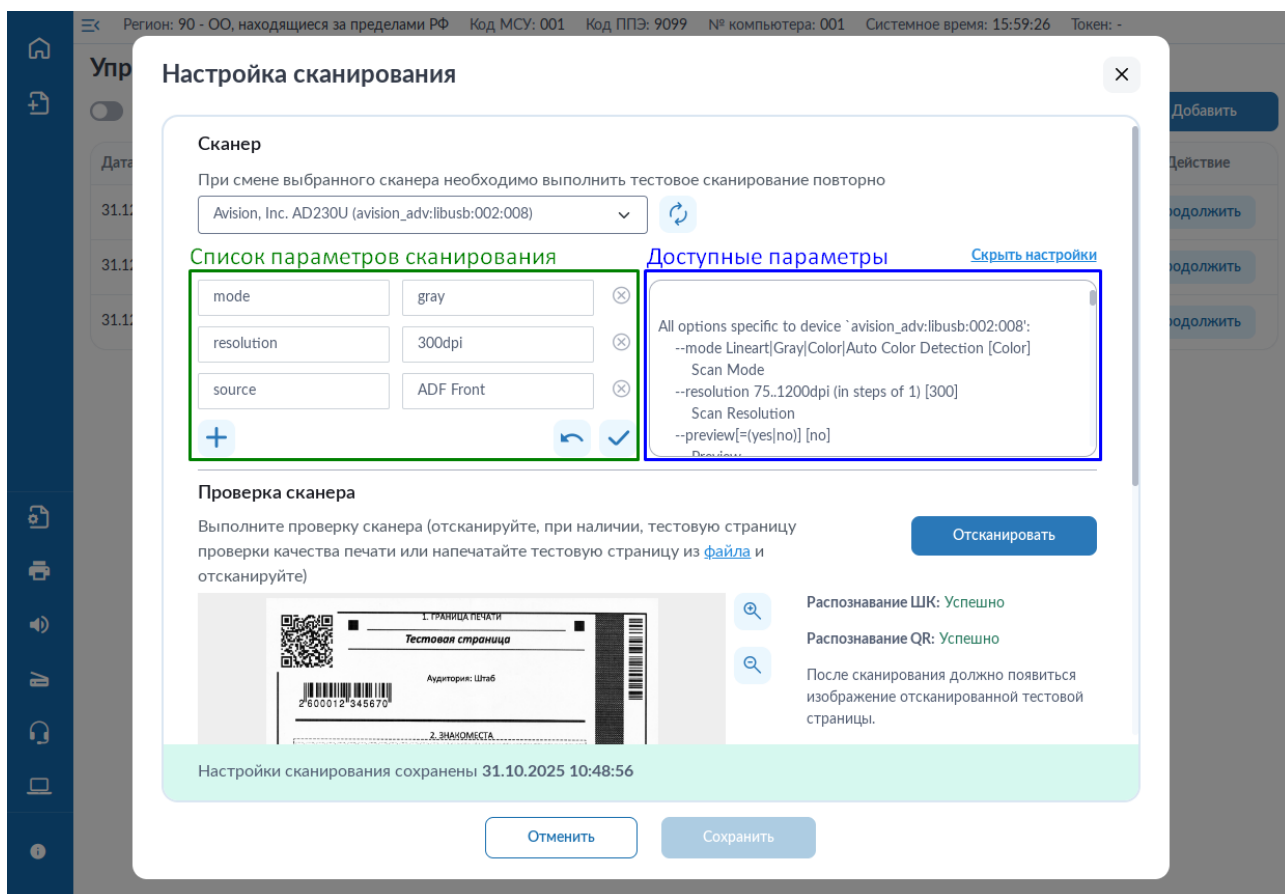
Регион: 90 - ОО, находящиеся за пределами РФ Код МСУ: 001 Код ППЭ: 9099 № компьютера: 001 Системное время: 15:59:26 Токен: -

Упр

Добавить

Дата

Действие

31.1

одолжить

31.1

одолжить

31.1

одолжить

Настройка сканирования

×

Сканер

При смене выбранного сканера необходимо выполнить тестовое сканирование повторно

Avision, Inc. AD230U (avision_adv:libusb:002:008)

Список параметров сканирования

Доступные параметры

Скрыть настройки

| mode | gray |
|---|---|
| resolution | 300dpi |
| source | ADF Front |

+

All options specific to device `avision_adv:libusb:002:008':
--mode Lineart|Gray|Color|Auto Color Detection [Color]
Scan Mode
--resolution 75..1200dpi (in steps of 1) [300]
Scan Resolution
--preview[=(yes|no)] [no]
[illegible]

Проверка сканера

Выполните проверку сканера (отсканируйте, при наличии, тестовую страницу проверки качества печати или напечатайте тестовую страницу из файла и отсканируйте)

Отсканировать

1. ГРАНИЦА ПЕЧАТИ

Тестовая страница

Аудитория: Штаб

2 600012 345670

2. ЗНАКОМЕСТА

Распознавание ШК: Успешно

Распознавание QR: Успешно

После сканирования должно появиться изображение отсканированной тестовой страницы.

Настройки сканирования сохранены 31.10.2025 10:48:56

Отменить

Сохранить